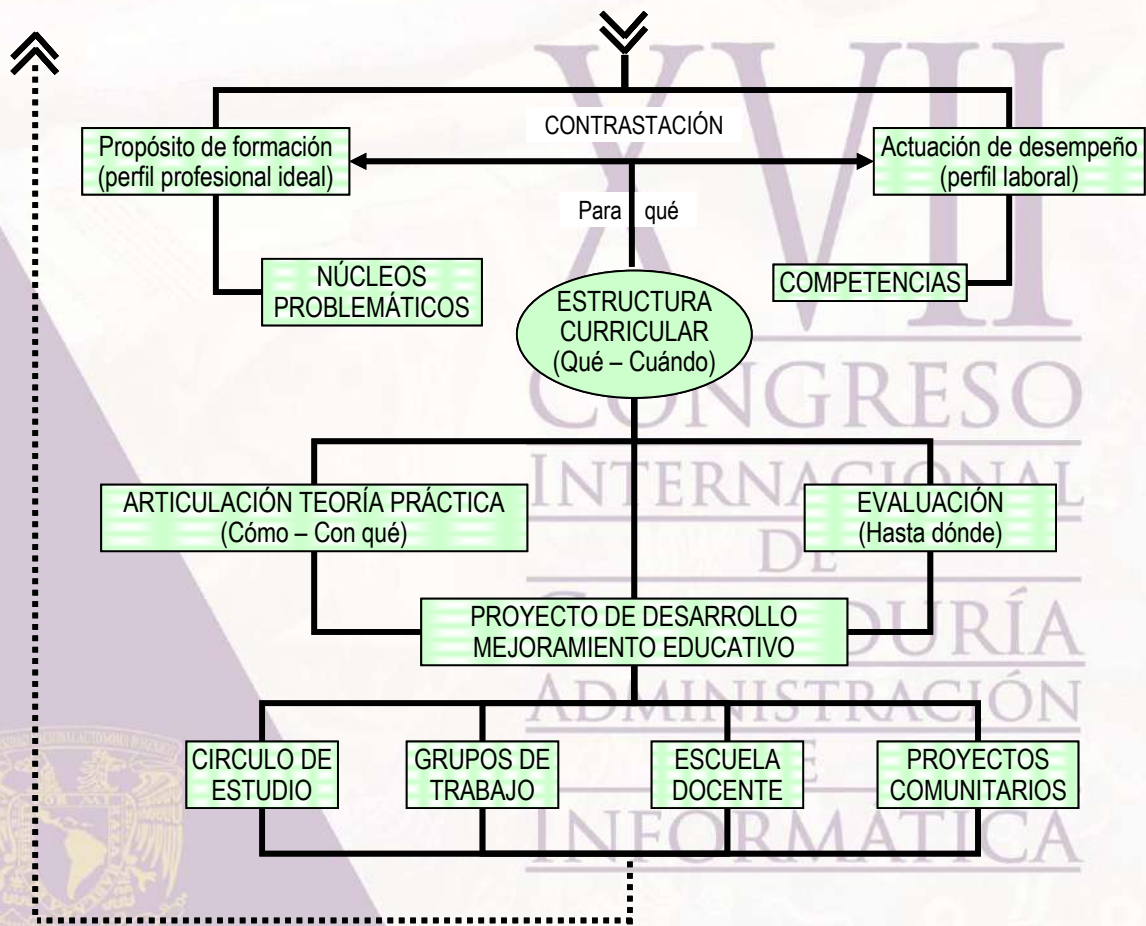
CONTRASTACIÓN

Propósito de formación (perfil profesional ideal)

Actuación de desempeño (perfil laboral)

Para qué

NÚCLEOS PROBLEMÁTICOS

COMPETENCIAS

ESTRUCTURA CURRICULAR (Qué – Cuándo)

ARTICULACIÓN TEORÍA PRÁCTICA (Cómo – Con qué)

EVALUACIÓN (Hasta dónde)

PROYECTO DE DESARROLLO MEJORAMIENTO EDUCATIVO

CIRCULO DE ESTUDIO

GRUPOS DE TRABAJO

ESCUELA DOCENTE

PROYECTOS COMUNITARIOS

XVII CONGRESO INTERNACIONAL DE CONTADURÍA ADMINISTRACIÓN E INFORMÁTICA